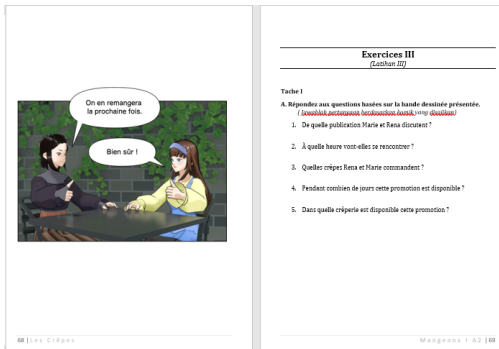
On en remangera la prochaine fois.

Bien sûr !

68 | Les Crêpes

Exercices III
(Latihan III)

Tache I

A. Répondez aux questions basées sur la bande dessinée présentée.
( Jawablah pertanyaan berdasarkan komik yang disajikan)

1. De quelle publication Marie et Rena discutent ?

2. À quelle heure vont-elles se rencontrer ?

3. Quelles crêpes Rena et Marie commandent ?

4. Pendant combien de jours cette promotion est disponible ?

5. Dans quelle crêperie est disponible cette promotion ?

Mangeons ! A2 | 69